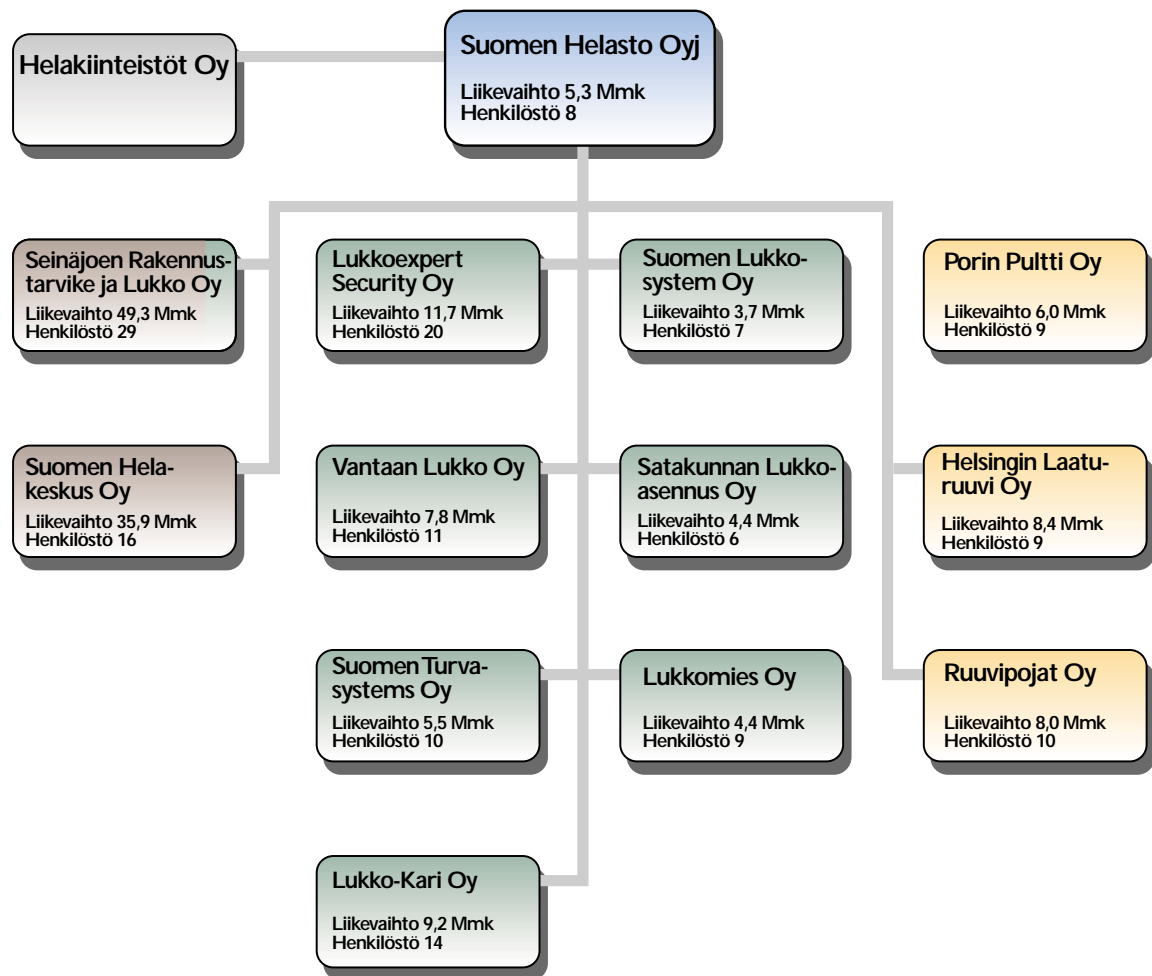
Helakiinteistöt Oy

Suomen Helasto Oyj
Liikevaihto 5,3 Mmk
Henkilöstö 8

Seinäjoen Rakennustarvike ja Lukko Oy
Liikevaihto 49,3 Mmk
Henkilöstö 29

Lukkoexpert Security Oy
Liikevaihto 11,7 Mmk
Henkilöstö 20

Suomen Lukkosystem Oy
Liikevaihto 3,7 Mmk
Henkilöstö 7

Porin Pultti Oy
Liikevaihto 6,0 Mmk
Henkilöstö 9

Suomen Helakeskus Oy
Liikevaihto 35,9 Mmk
Henkilöstö 16

Vantaan Lukko Oy
Liikevaihto 7,8 Mmk
Henkilöstö 11

Satakunnan Lukkoasennus Oy
Liikevaihto 4,4 Mmk
Henkilöstö 6

Helsingin Laaturuuvi Oy
Liikevaihto 8,4 Mmk
Henkilöstö 9

Suomen Turvasystems Oy
Liikevaihto 5,5 Mmk
Henkilöstö 10

Lukkomies Oy
Liikevaihto 4,4 Mmk
Henkilöstö 9

Ruuvipojat Oy
Liikevaihto 8,0 Mmk
Henkilöstö 10

Lukko-Kari Oy
Liikevaihto 9,2 Mmk
Henkilöstö 14